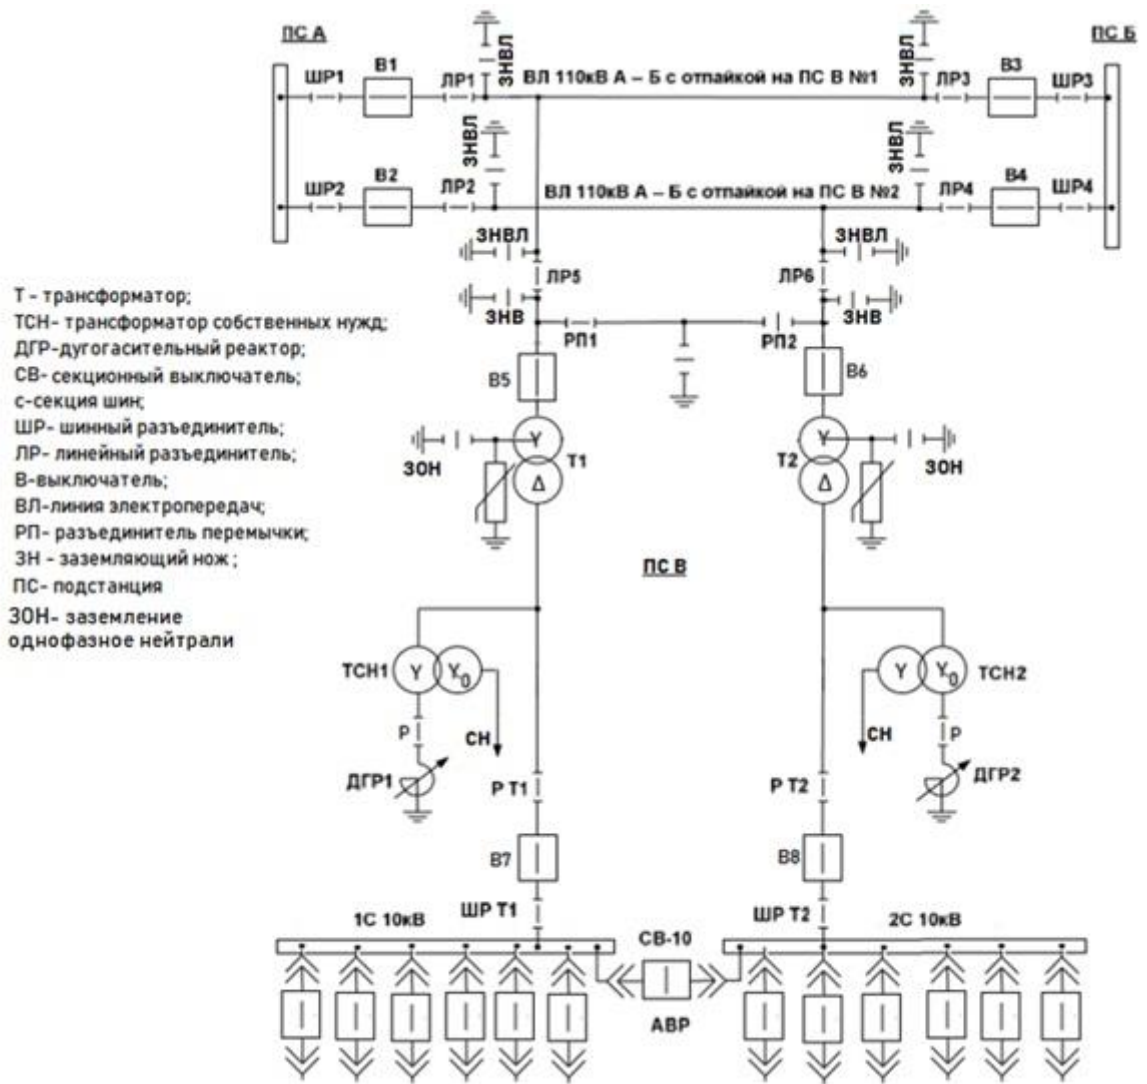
ПС А

ПС Б

ШР1 В1 ЛР1 ЗНВЛ ВЛ 110кВ А – Б с отпайкой на ПС В №1 ЗНВЛ ЛР3 В3 ШР3

ЗНВЛ ЗНВЛ

ШР2 В2 ЛР2 ВЛ 110кВ А – Б с отпайкой на ПС В №2 ЛР4 В4 ШР4

ЗНВЛ ЗНВЛ

ЛР5 ЛР6

ЗНВ РП1 РП2 ЗНВ

В5 В6

Y Y

ЗОН Т1 Т2 ЗОН

Δ Δ

Т - трансформатор;
ТСН- трансформатор собственных нужд;
ДГР-дугогасительный реактор;
СВ- секционный выключатель;
с-секция шин;
ШР- шинный разъединитель;
ЛР- линейный разъединитель;
В-выключатель;
ВЛ-линия электропередач;
РП- разъединитель перемычки;
ЗН - заземляющий нож ;
ПС- подстанция
ЗОН- заземление однофазное нейтрали

ПС В

ТСН1 Y $Y_0$ Y $Y_0$ ТСН2

Р СН СН Р

ДГР1 Р Т1 Р Т2 ДГР2

В7 В8

ШР Т1 ШР Т2

1С 10кВ СВ-10 2С 10кВ

АВР